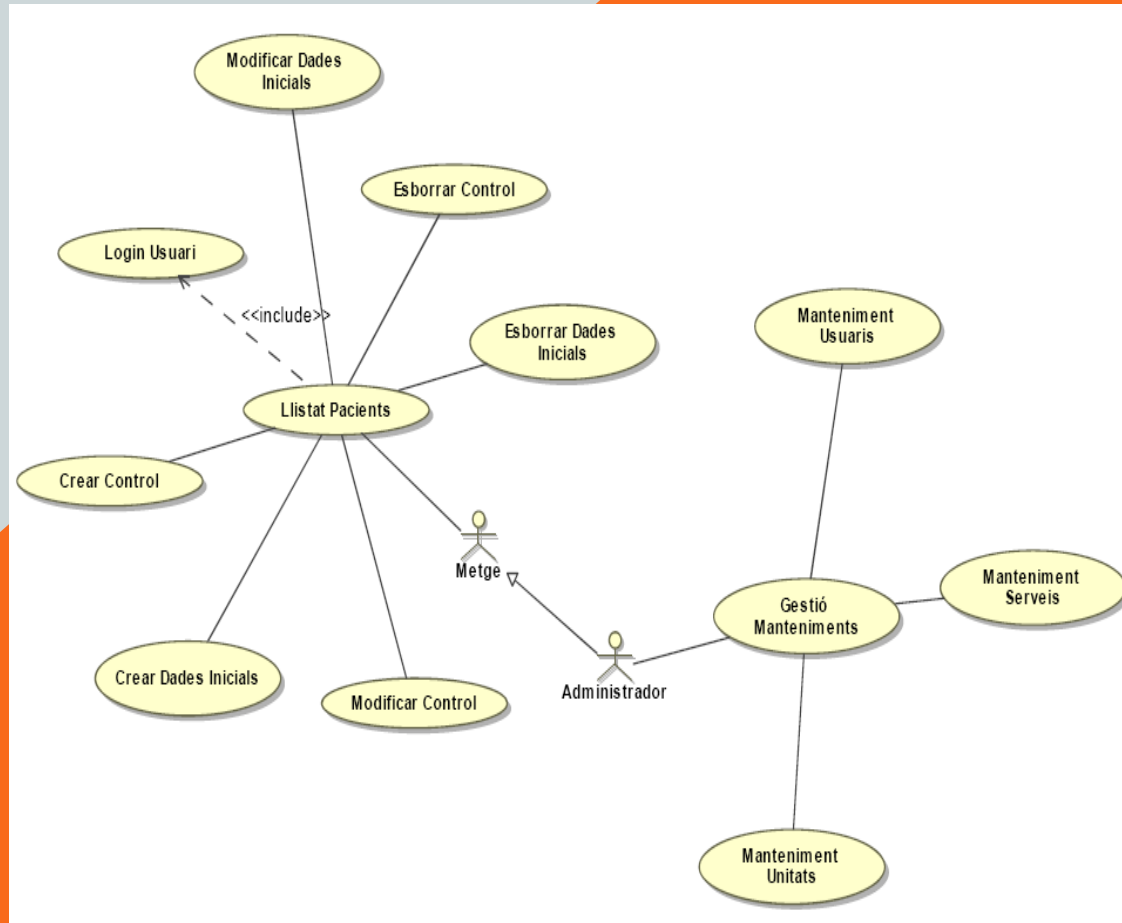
Modificar Dades Inicials

Esborrar Control

Login Usuari

<<include>>

Esborrar Dades Inicials

Manteniment Usuaris

Llistat Pacients

Crear Control

Metge

Manteniment Serveis

Gestió Manteniments

Administrador

Crear Dades Inicials

Modificar Control

Manteniment Unitats